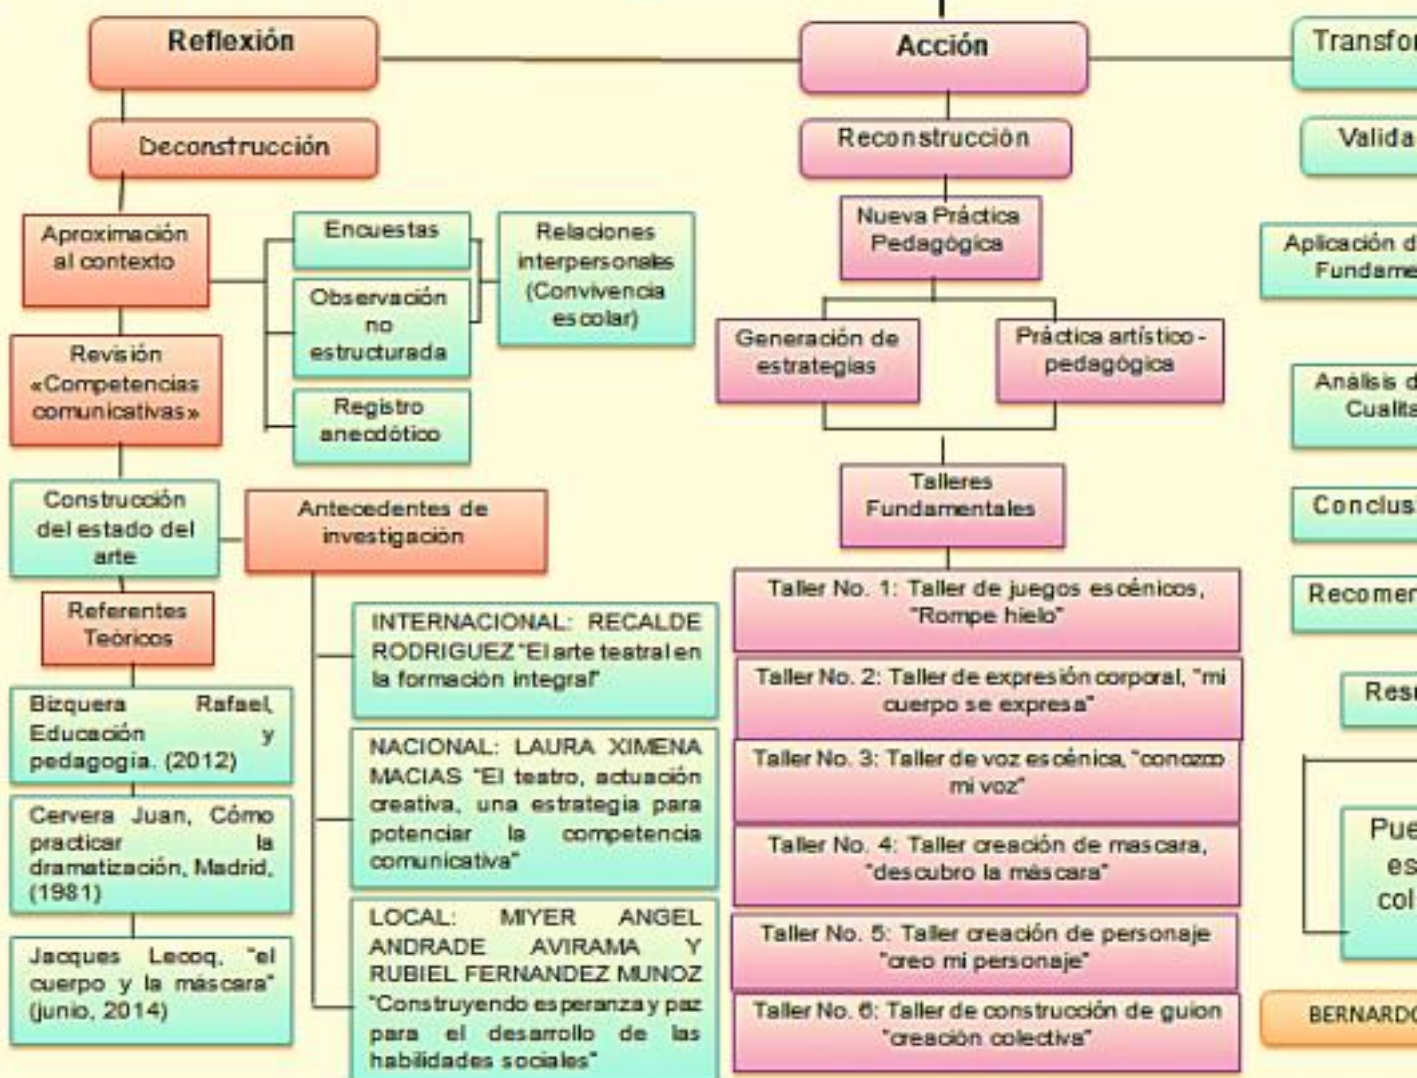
Reflexión

Deconstrucción

Aproximación al contexto

Encuestas

Observación no estructurada

Registro anecdótico

Relaciones interpersonales (Convivencia escolar)

Revisión «Competencias comunicativas»

Construcción del estado del arte

Antecedentes de investigación

Referentes Teóricos

Bizquera Rafael, Educación y pedagogía. (2012)

Cervera Juan, Cómo practicar la dramatización, Madrid, (1981)

Jacques Lecoq, "el cuerpo y la máscara" (junio, 2014)

INTERNACIONAL: RECALDE RODRIGUEZ "El arte teatral en la formación integral"

NACIONAL: LAURA XIMENA MACIAS "El teatro, actuación creativa, una estrategia para potenciar la competencia comunicativa"

LOCAL: MIYER ANGEL ANDRADE AVIRAMA Y RUBIEL FERNANDEZ MUNOZ "Construyendo esperanza y paz para el desarrollo de las habilidades sociales"

Acción

Reconstrucción

Nueva Práctica Pedagógica

Generación de estrategias

Práctica artístico - pedagógica

Talleres Fundamentales

Taller No. 1: Taller de juegos escénicos, "Rompe hielo"

Taller No. 2: Taller de expresión corporal, "mi cuerpo se expresa"

Taller No. 3: Taller de voz escénica, "conozco mi voz"

Taller No. 4: Taller creación de mascara, "descubro la máscara"

Taller No. 5: Taller creación de personaje "creo mi personaje"

Taller No. 6: Taller de construcción de guion "creación colectiva"

Transfor

Valida

Aplicación d Fundame

Análisis d Cualita

Conclus

Recomer

Res

Pue es col

BERNARDO